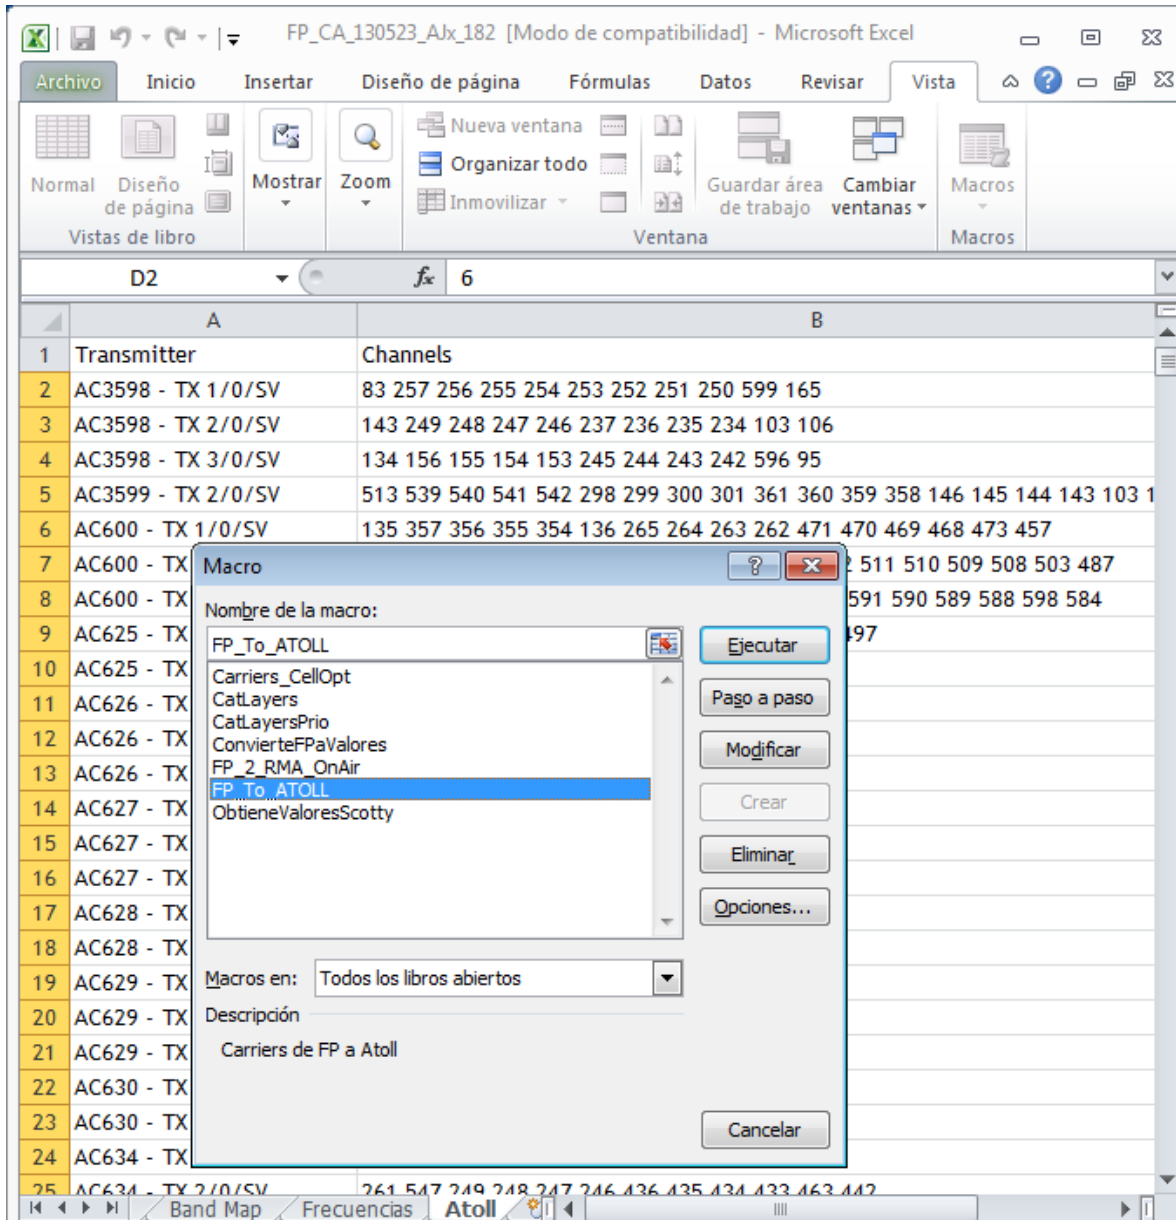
FP_CA_130523_AJx_182 [Modo de compatibilidad] - Microsoft Excel

Archivo | Inicio | Insertar | Diseño de página | Fórmulas | Datos | Revisar | Vista

Normal | Diseño de página | Mostrar | Zoom | Nueva ventana | Organizar todo | Inmovilizar | Guardar área de trabajo | Cambiar ventanas | Macros

Vistas de libro | Ventana | Macros

D2 | $f_x$ | 6

| | A | B |
|---|---|---|
| 1 | Transmitter | Channels |
| 2 | AC3598 - TX 1/0/SV | 83 257 256 255 254 253 252 251 250 599 165 |
| 3 | AC3598 - TX 2/0/SV | 143 249 248 247 246 237 236 235 234 103 106 |
| 4 | AC3598 - TX 3/0/SV | 134 156 155 154 153 245 244 243 242 596 95 |
| 5 | AC3599 - TX 2/0/SV | 513 539 540 541 542 298 299 300 301 361 360 359 358 146 145 144 143 103 1 |
| 6 | AC600 - TX 1/0/SV | 135 357 356 355 354 136 265 264 263 262 471 470 469 468 473 457 |
| 7 | AC600 - TX | 2 511 510 509 508 503 487 |
| 8 | AC600 - TX | 591 590 589 588 598 584 |
| 9 | AC625 - TX | 97 |
| 10 | AC625 - TX | |
| 11 | AC626 - TX | |
| 12 | AC626 - TX | |
| 13 | AC626 - TX | |
| 14 | AC627 - TX | |
| 15 | AC627 - TX | |
| 16 | AC627 - TX | |
| 17 | AC628 - TX | |
| 18 | AC628 - TX | |
| 19 | AC629 - TX | |
| 20 | AC629 - TX | |
| 21 | AC629 - TX | |
| 22 | AC630 - TX | |
| 23 | AC630 - TX | |
| 24 | AC634 - TX | |
| 25 | AC634 - TX 2/0/SV | 261 547 249 248 247 246 436 435 434 433 463 442 |

Macro

Nombre de la macro:
FP_To_ATOLL

Carriers_CellOpt
CatLayers
CatLayersPrio
ConvierteFPaValores
FP_2_RMA_OnAir
FP_To_ATOLL
ObtieneValoresScotty

Ejecutar
Paso a paso
Modificar
Crear
Eliminar
Opciones...

Macros en: Todos los libros abiertos

Descripción
Carriers de FP a Atoll

Cancelar

Band Map | Frecuencias | Atoll